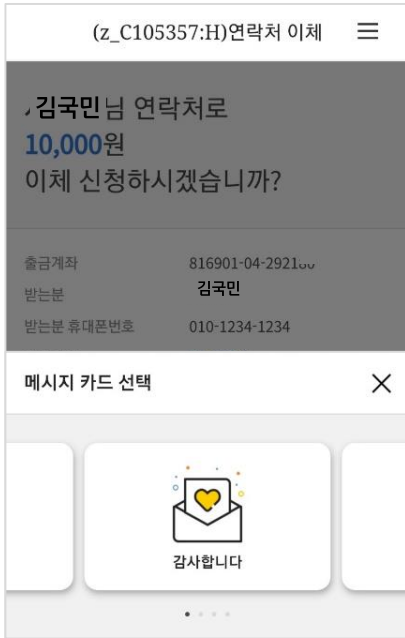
(z_C105357:H)연락처 이체

김국민님 연락처로
10,000원
이체 신청하시겠습니까?

| 출금계좌 | 816901-04-2921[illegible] |
|---|---|
| 받는분 | 김국민 |
| 받는분 휴대폰번호 | 010-1234-1234 |

메시지 카드 선택

감사합니다